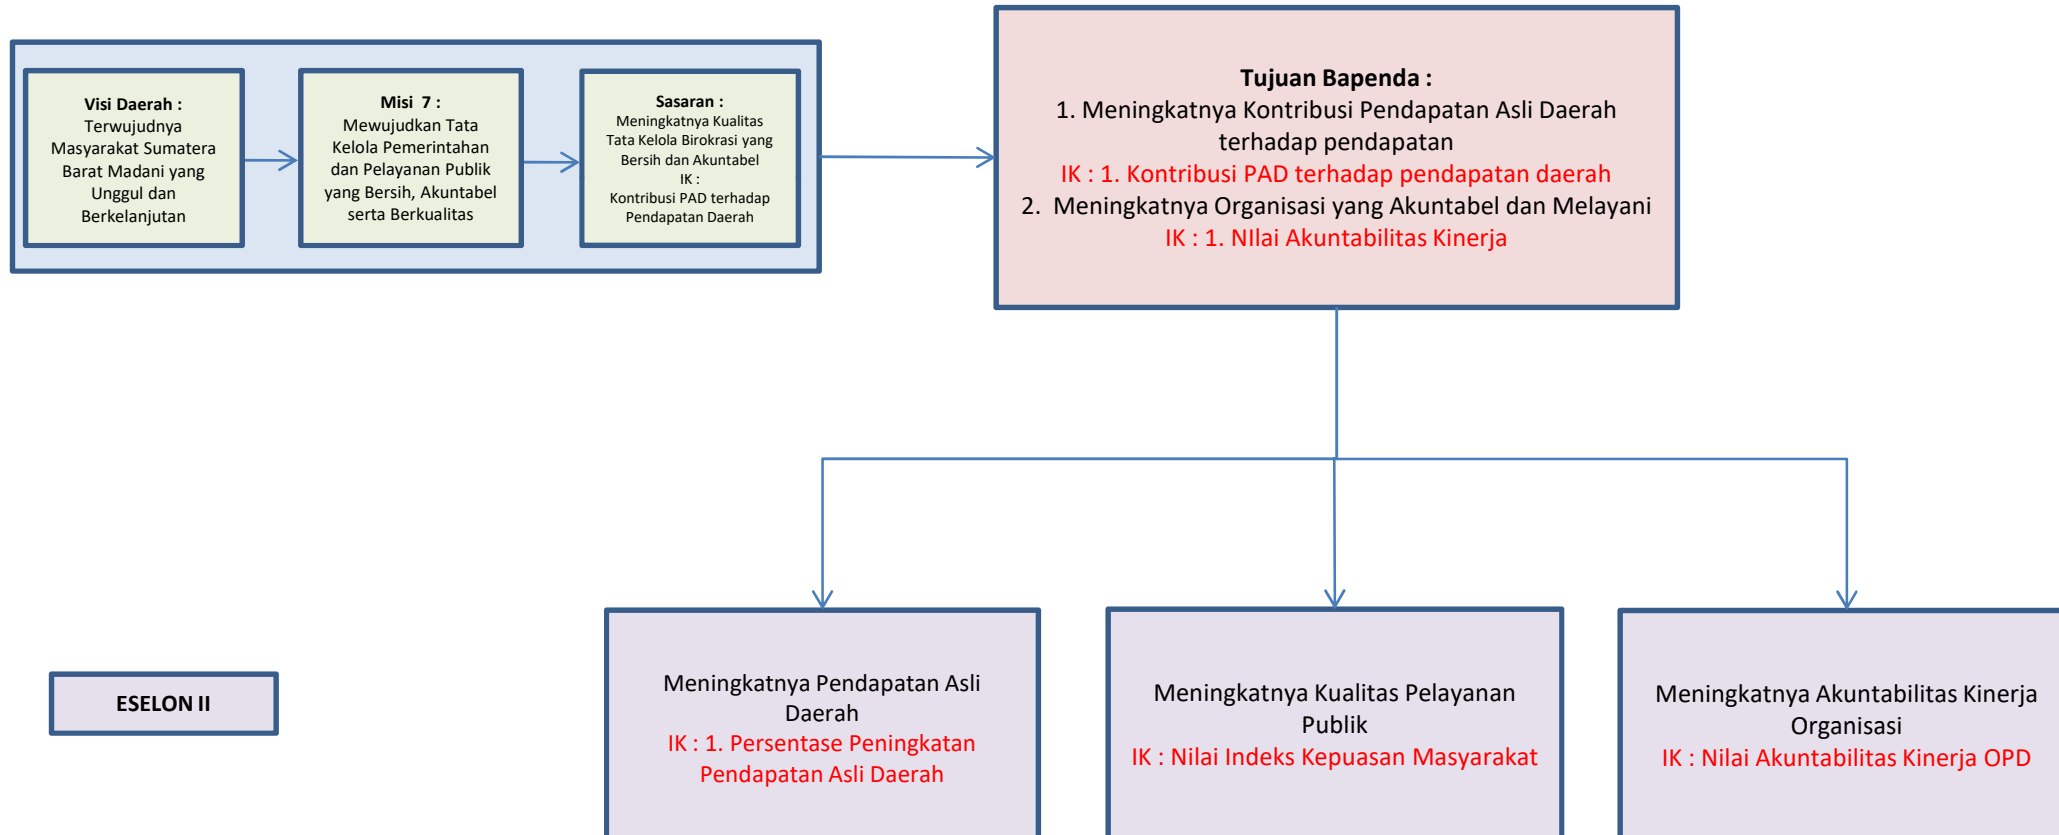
Visi Daerah :
Terwujudnya Masyarakat Sumatera Barat Madani yang Unggul dan Berkelanjutan

Misi 7 :
Mewujudkan Tata Kelola Pemerintahan dan Pelayanan Publik yang Bersih, Akuntabel serta Berkualitas

Sasaran :
Meningkatnya Kualitas Tata Kelola Birokrasi yang Bersih dan Akuntabel
IK :
Kontribusi PAD terhadap Pendapatan Daerah

Tujuan Bapenda :
1. Meningkatnya Kontribusi Pendapatan Asli Daerah terhadap pendapatan
IK : 1. Kontribusi PAD terhadap pendapatan daerah
2. Meningkatnya Organisasi yang Akuntabel dan Melayani
IK : 1. NIlai Akuntabilitas Kinerja

ESELON II

Meningkatnya Pendapatan Asli Daerah
IK : 1. Persentase Peningkatan Pendapatan Asli Daerah

Meningkatnya Kualitas Pelayanan Publik
IK : Nilai Indeks Kepuasan Masyarakat

Meningkatnya Akuntabilitas Kinerja Organisasi
IK : Nilai Akuntabilitas Kinerja OPD